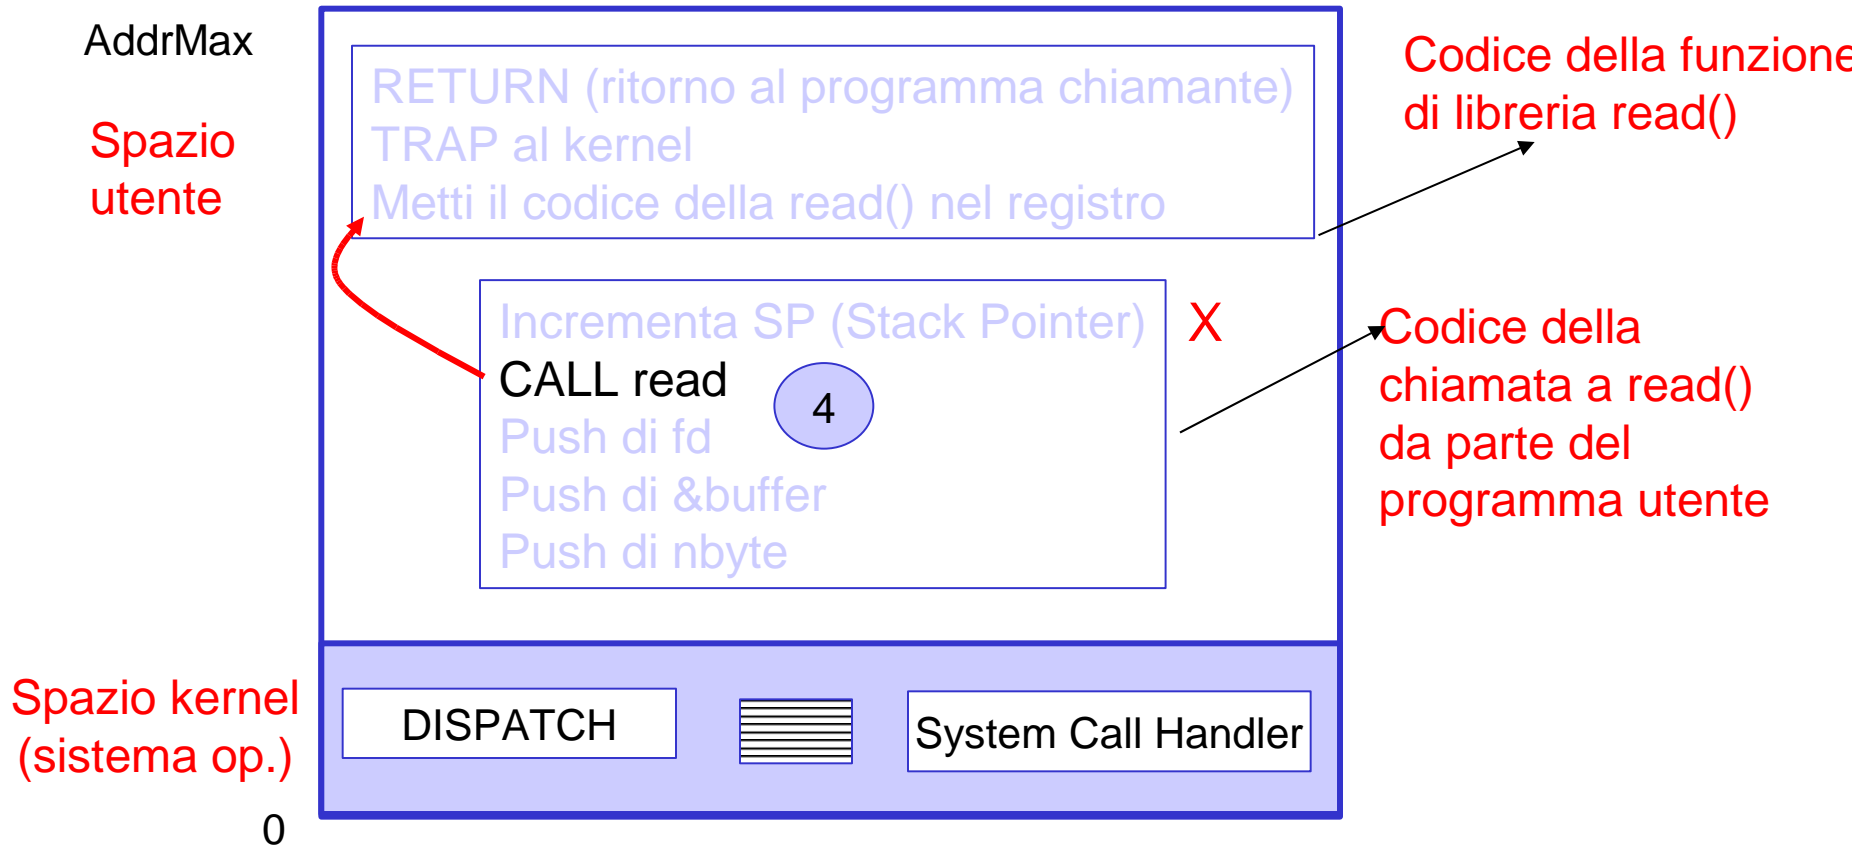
AddrMax

Spazio utente

RETURN (ritorno al programma chiamante)
TRAP al kernel
Metti il codice della read() nel registro

Codice della funzione di libreria read()

Incrementa SP (Stack Pointer)
CALL read
Push di fd
Push di &buffer
Push di nbyte

4

X

Codice della chiamata a read() da parte del programma utente

Spazio kernel (sistema op.)

DISPATCH

System Call Handler

0